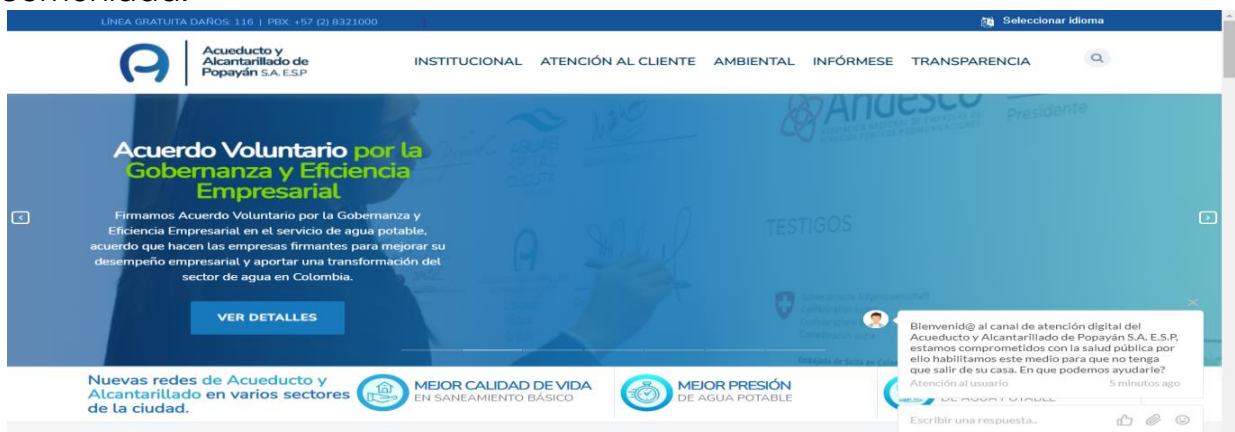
LÍNEA GRATUITA DAÑOS: 116 | PBX: +57 (2) 8321000

Seleccionar idioma

Acueducto y Alcantarillado de Popayán S.A. E.S.P

INSTITUCIONAL ATENCIÓN AL CLIENTE AMBIENTAL INFÓRMESE TRANSPARENCIA

Andesco

Presidente

TESTIGOS

Acuerdo Voluntario por la Gobernanza y Eficiencia Empresarial

Firmamos Acuerdo Voluntario por la Gobernanza y Eficiencia Empresarial en el servicio de agua potable, acuerdo que hacen las empresas firmantes para mejorar su desempeño empresarial y aportar una transformación del sector de agua en Colombia.

VER DETALLES

Bienvenid@ al canal de atención digital del Acueducto y Alcantarillado de Popayán S.A. E.S.P. estamos comprometidos con la salud pública por ello habilitamos este medio para que no tenga que salir de su casa. En que podemos ayudarle?

Atención al usuario 5 minutos ago

Escribir una respuesta..

Nuevas redes de Acueducto y Alcantarillado en varios sectores de la ciudad.

MEJOR CALIDAD DE VIDA EN SANEAMIENTO BÁSICO

MEJOR PRESIÓN DE AGUA POTABLE

DE AGUA POTABLE